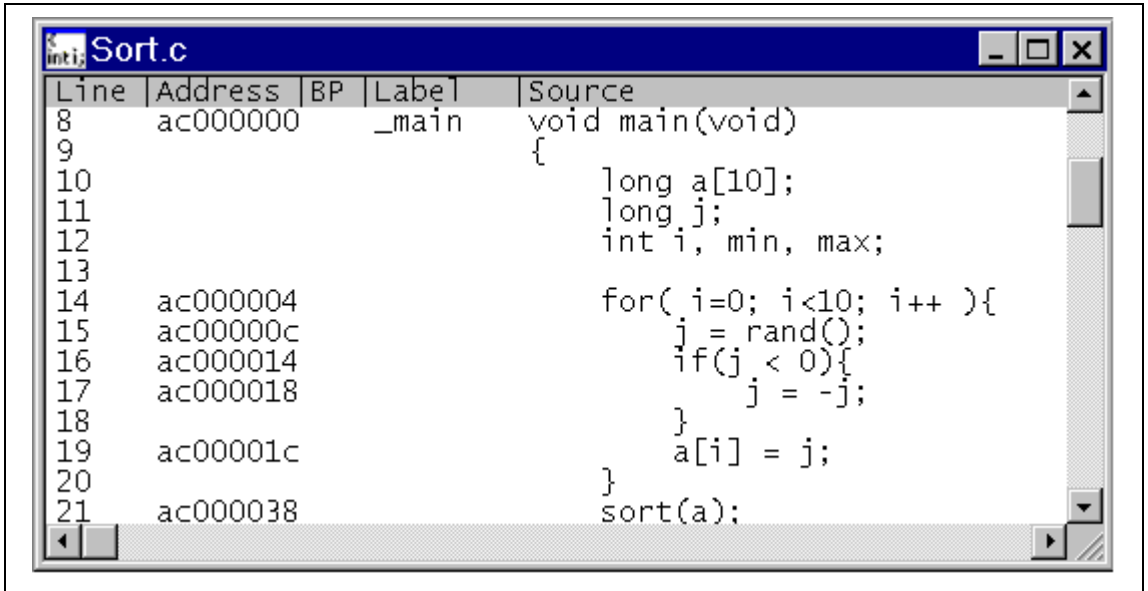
Sort.c

| Line | Address | BP | Label | Source |
|---|---|---|---|---|
| 8 | ac000000 | | _main | void main(void) |
| 9 | | | | { |
| 10 | | | | long a[10]; |
| 11 | | | | long j; |
| 12 | | | | int i, min, max; |
| 13 | | | | |
| 14 | ac000004 | | | for( i=0; i<10; i++ ){ |
| 15 | ac00000c | | | j = rand(); |
| 16 | ac000014 | | | if(j < 0){ |
| 17 | ac000018 | | | j = -j; |
| 18 | | | | } |
| 19 | ac00001c | | | a[i] = j; |
| 20 | | | | } |
| 21 | ac000038 | | | sort(a); |